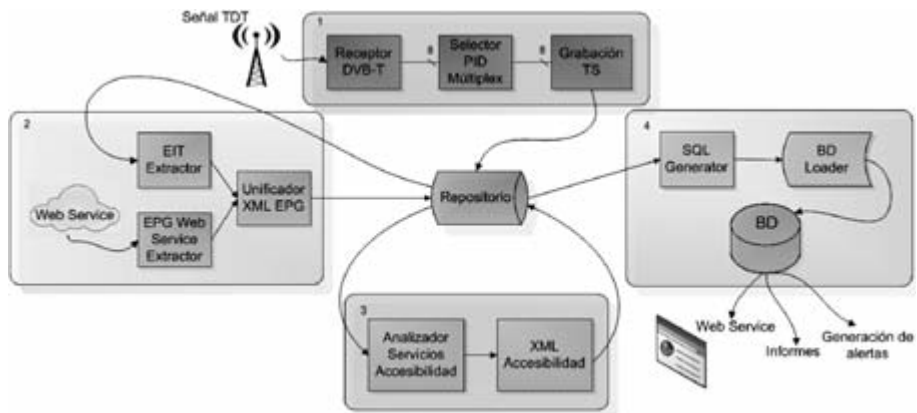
Señal TDT

1
Receptor DVB-T
8
Selector PID Múltiplex
8
Grabación TS

2
EIT Extractor
Web Service
EPG Web Service Extractor
Unificador XML EPG

Repositorio

4
SQL Generator
BD Loader
BD

Web Service
Informes
Generación de alertas

3
Analizador Servicios Accesibilidad
XML Accesibilidad